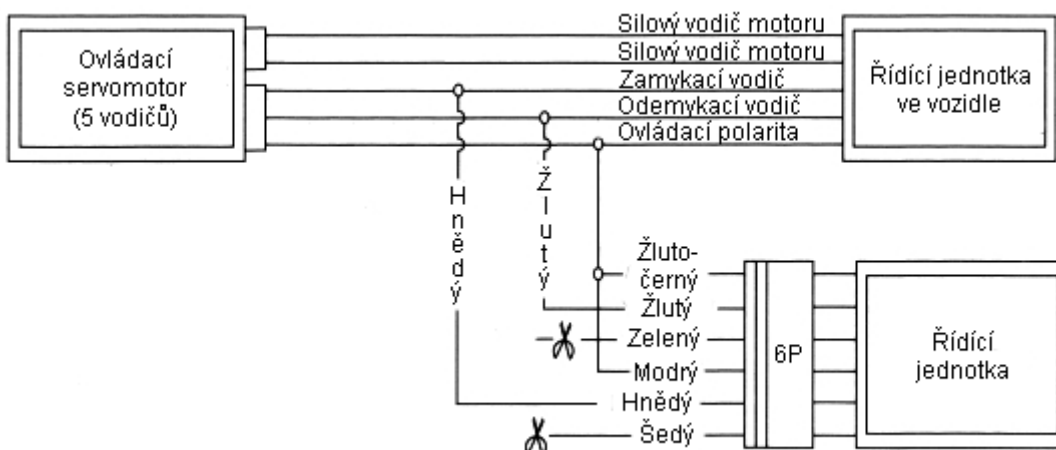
Ovládací servomotor (5 vodičů)

Silový vodič motoru
Silový vodič motoru
Zamykací vodič
Odemykací vodič
Ovládací polarita

Řídící jednotka ve vozidle

Hnědý

Žlutý

Žluto-černý
Žlutý
Zelený
Modrý
Hnědý
Šedý

6P

Řídící jednotka